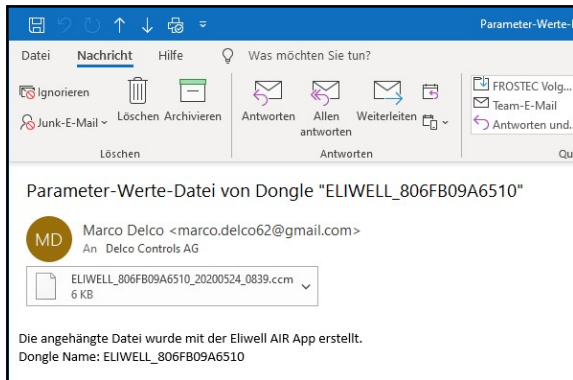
Parameter-Werte-

Datei Nachricht Hilfe Was möchten Sie tun?

Ignorieren
Junk-E-Mail
Löschen Archivieren
Löschen

Antworten Allen antworten Weiterleiten
Antworten

FROSTEC Volg...
Team-E-Mail
Antworten und...
Qu

Parameter-Werte-Datei von Dongle "ELIWELL_806FB09A6510"

MD
Marco Delco <marco.delco62@gmail.com>
An Delco Controls AG

ELIWELL_806FB09A6510_20200524_0839.ccm
6 KB

Die angehängte Datei wurde mit der Eliwell AIR App erstellt.
Dongle Name: ELIWELL_806FB09A6510